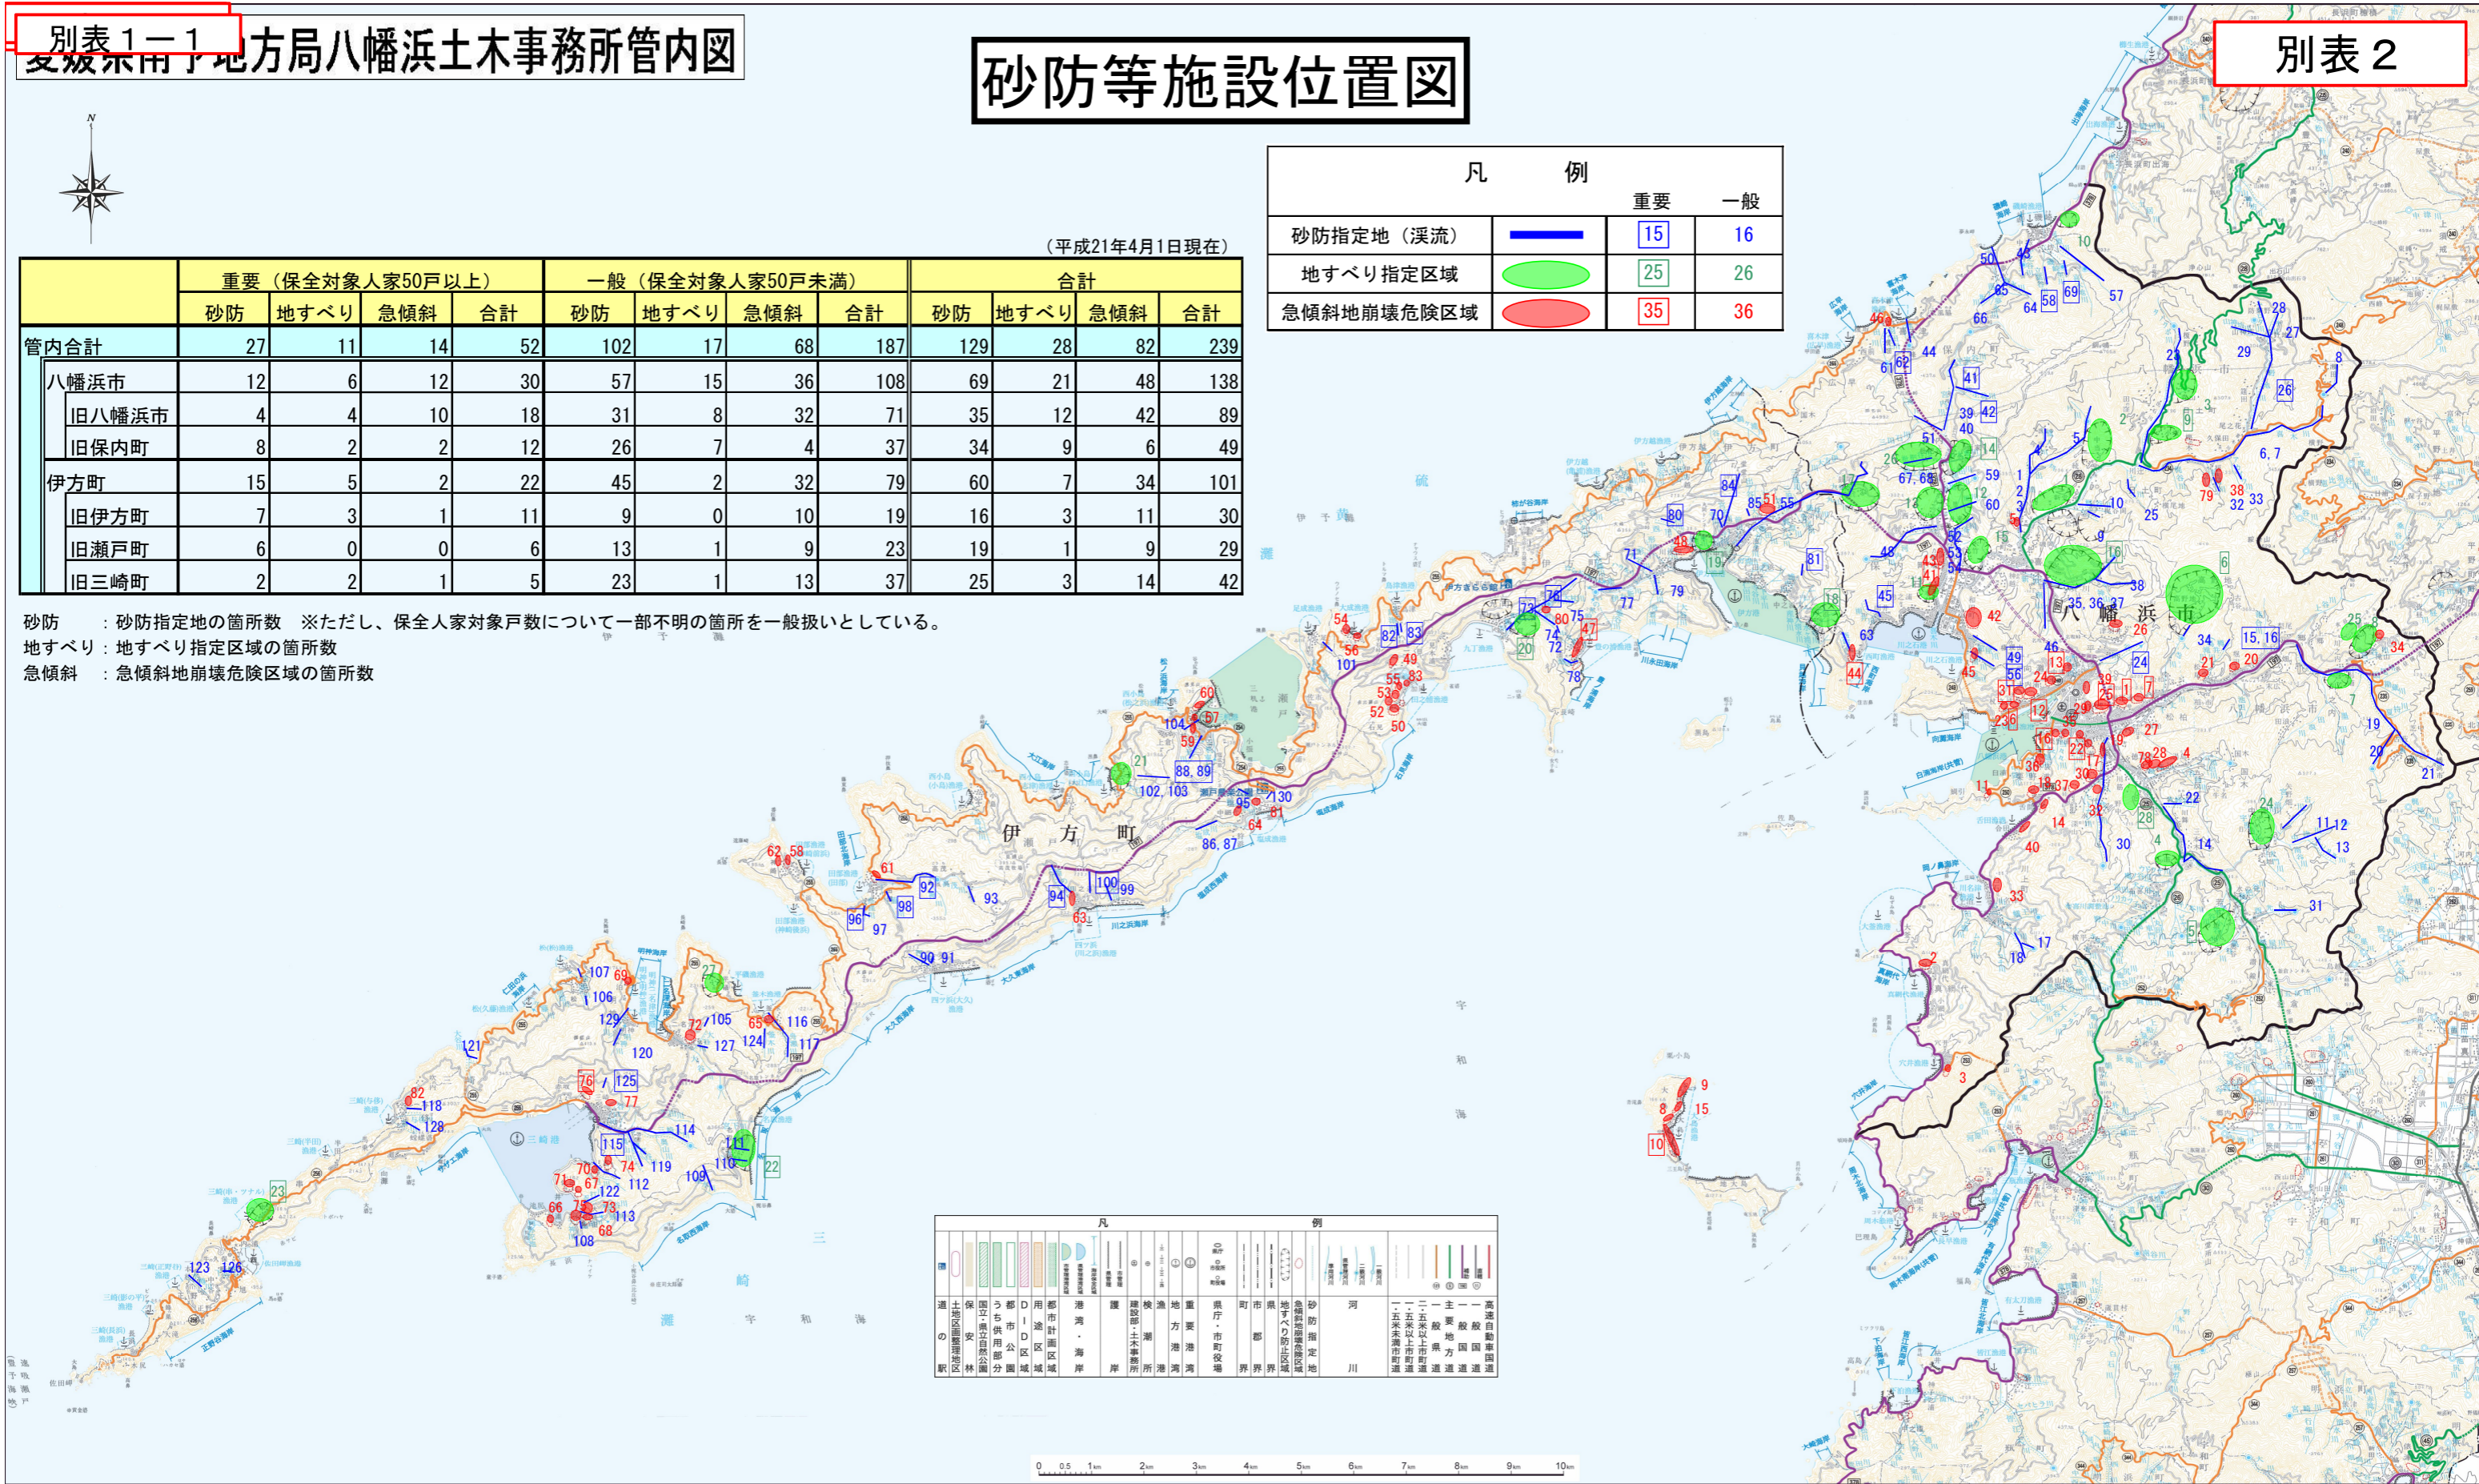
別表１－１

愛媛県南予地方局八幡浜土木事務所管内図

砂防等施設位置図

別表２

（平成21年4月1日現在）

| | 重要（保全対象人家50戸以上） | | | | 一般（保全対象人家50戸未満） | | | | 合計 | | | |
|---|---|---|---|---|---|---|---|---|---|---|---|---|
| | 砂防 | 地すべり | 急傾斜 | 合計 | 砂防 | 地すべり | 急傾斜 | 合計 | 砂防 | 地すべり | 急傾斜 | 合計 |
| 管内合計 | 27 | 11 | 14 | 52 | 102 | 17 | 68 | 187 | 129 | 28 | 82 | 239 |
| 八幡浜市 | 12 | 6 | 12 | 30 | 57 | 15 | 36 | 108 | 69 | 21 | 48 | 138 |
| 旧八幡浜市 | 4 | 4 | 10 | 18 | 31 | 8 | 32 | 71 | 35 | 12 | 42 | 89 |
| 旧保内町 | 8 | 2 | 2 | 12 | 26 | 7 | 4 | 37 | 34 | 9 | 6 | 49 |
| 伊方町 | 15 | 5 | 2 | 22 | 45 | 2 | 32 | 79 | 60 | 7 | 34 | 101 |
| 旧伊方町 | 7 | 3 | 1 | 11 | 9 | 0 | 10 | 19 | 16 | 3 | 11 | 30 |
| 旧瀬戸町 | 6 | 0 | 0 | 6 | 13 | 1 | 9 | 23 | 19 | 1 | 9 | 29 |
| 旧三崎町 | 2 | 2 | 1 | 5 | 23 | 1 | 13 | 37 | 25 | 3 | 14 | 42 |

砂防　：砂防指定地の箇所数　※ただし、保全人家対象戸数について一部不明の箇所を一般扱いとしている。
地すべり：地すべり指定区域の箇所数
急傾斜　：急傾斜地崩壊危険区域の箇所数

| 凡例 | | 重要 | 一般 |
|---|---|---|---|
| 砂防指定地（渓流） | | 15 | 16 |
| 地すべり指定区域 | | 25 | 26 |
| 急傾斜地崩壊危険区域 | | 35 | 36 |

伊方町

八幡浜市

伊予灘

宇和海

三崎灘

宇和海

凡例

高速自動車国道　一般国道　主要地方道　一般県道　一般市町村道　河川　砂防指定地　急傾斜地崩壊危険区域　地すべり防止区域　県界　市郡界　町界　県庁・市町役場　重要港湾　地方港湾　漁港　検潮所　建設部・土木事務所　護岸　港湾・海岸　都市計画区域　用途区域　DID区域　都市公園　うち供用部分　国立・県立自然公園　保安林　土地区画整理地区　道の駅